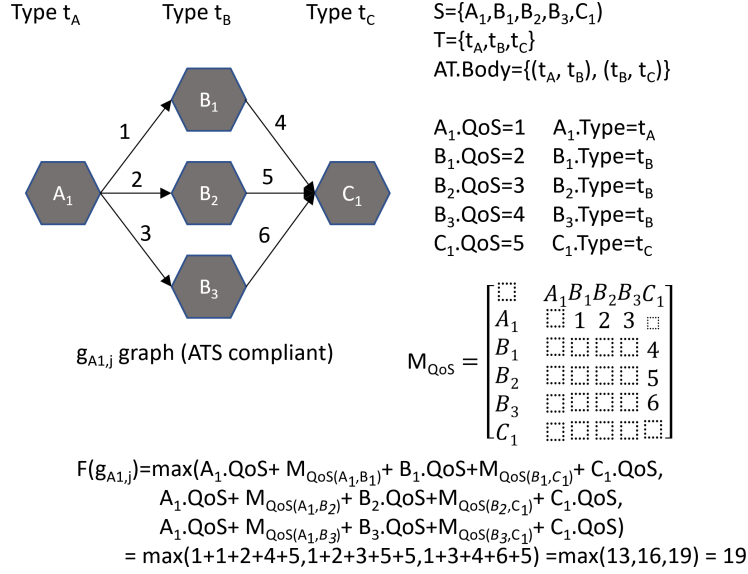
Type $t_A$ Type $t_B$ Type $t_C$

$B_1$

1 4

$A_1$ 2 $B_2$ 5 $C_1$

3 6

$B_3$

$g_{A1,j}$ graph (ATS compliant)

S={$A_1$,$B_1$,$B_2$,$B_3$,$C_1$)
T={$t_A$,$t_B$,$t_C$}
AT.Body={($t_A$, $t_B$), ($t_B$, $t_C$)}

$A_1$.QoS=1 $A_1$.Type=$t_A$
$B_1$.QoS=2 $B_1$.Type=$t_B$
$B_2$.QoS=3 $B_2$.Type=$t_B$
$B_3$.QoS=4 $B_3$.Type=$t_B$
$C_1$.QoS=5 $C_1$.Type=$t_C$

$M_{QoS} = \begin{bmatrix} ⬚ & A_1 & B_1 & B_2 & B_3 & C_1 \\ A_1 & ⬚ & 1 & 2 & 3 & ⬚ \\ B_1 & ⬚ & ⬚ & ⬚ & ⬚ & 4 \\ B_2 & ⬚ & ⬚ & ⬚ & ⬚ & 5 \\ B_3 & ⬚ & ⬚ & ⬚ & ⬚ & 6 \\ C_1 & ⬚ & ⬚ & ⬚ & ⬚ & ⬚ \end{bmatrix}$

F($g_{A1,j}$)=max($A_1$.QoS+ $M_{QoS(A_1,B_1)}$+ $B_1$.QoS+$M_{QoS(B_1,C_1)}$+ $C_1$.QoS,
$A_1$.QoS+ $M_{QoS(A_1,B_2)}$+ $B_2$.QoS+$M_{QoS(B_2,C_1)}$+ $C_1$.QoS,
$A_1$.QoS+ $M_{QoS(A_1,B_3)}$+ $B_3$.QoS+$M_{QoS(B_3,C_1)}$+ $C_1$.QoS)
= max(1+1+2+4+5,1+2+3+5+5,1+3+4+6+5) =max(13,16,19) = 19